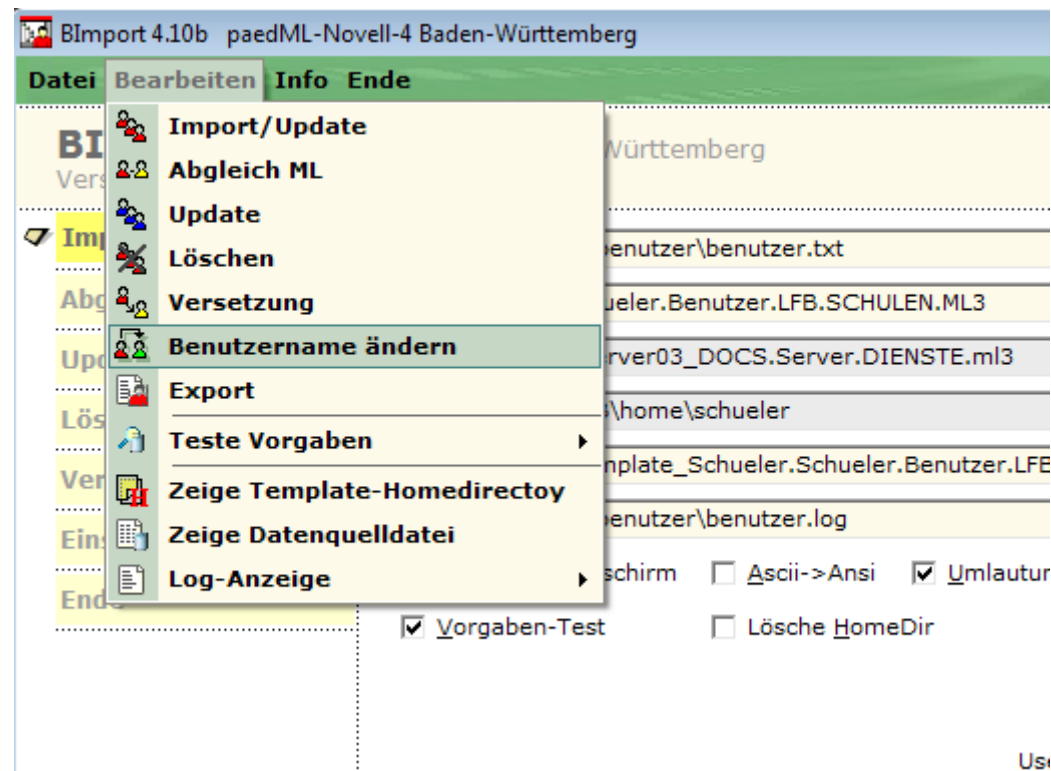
BImport 4.10b paedML-Novell-4 Baden-Württemberg

Datei Bearbeiten Info Ende

Import/Update
Abgleich ML
Update
Löschen
Versetzung
Benutzername ändern
Export
Teste Vorgaben
Zeige Template-Homedirectoy
Zeige Datenquelldatei
Log-Anzeige

BI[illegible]
Vers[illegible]
Württemberg

Imp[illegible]
Abg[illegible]
Upd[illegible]
Lös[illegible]
Ver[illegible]
Ein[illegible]
Ende

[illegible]benutzer\benutzer.txt
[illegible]ueler.Benutzer.LFB.SCHULEN.ML3
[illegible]rver03_DOCS.Server.DIENSTE.ml3
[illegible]\home\schueler
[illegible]nplate_Schueler.Schueler.Benutzer.LFB
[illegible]benutzer\benutzer.log

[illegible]schirm
Ascii->Ansi
Umlautur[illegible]
Vorgaben-Test
Lösche HomeDir

Us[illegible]